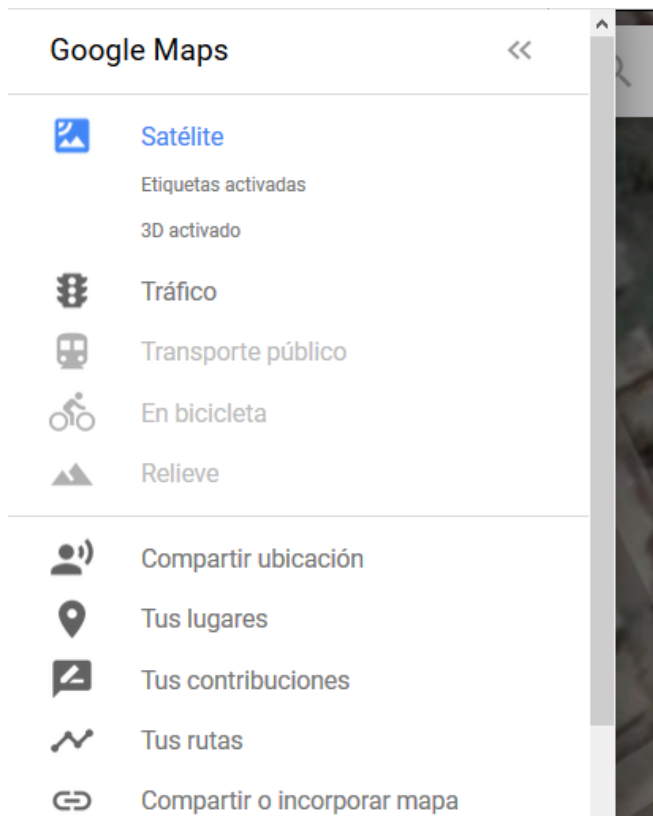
Google Maps

Satélite

Etiquetas activadas

3D activado

Tráfico

Transporte público

En bicicleta

Relieve

Compartir ubicación

Tus lugares

Tus contribuciones

Tus rutas

Compartir o incorporar mapa